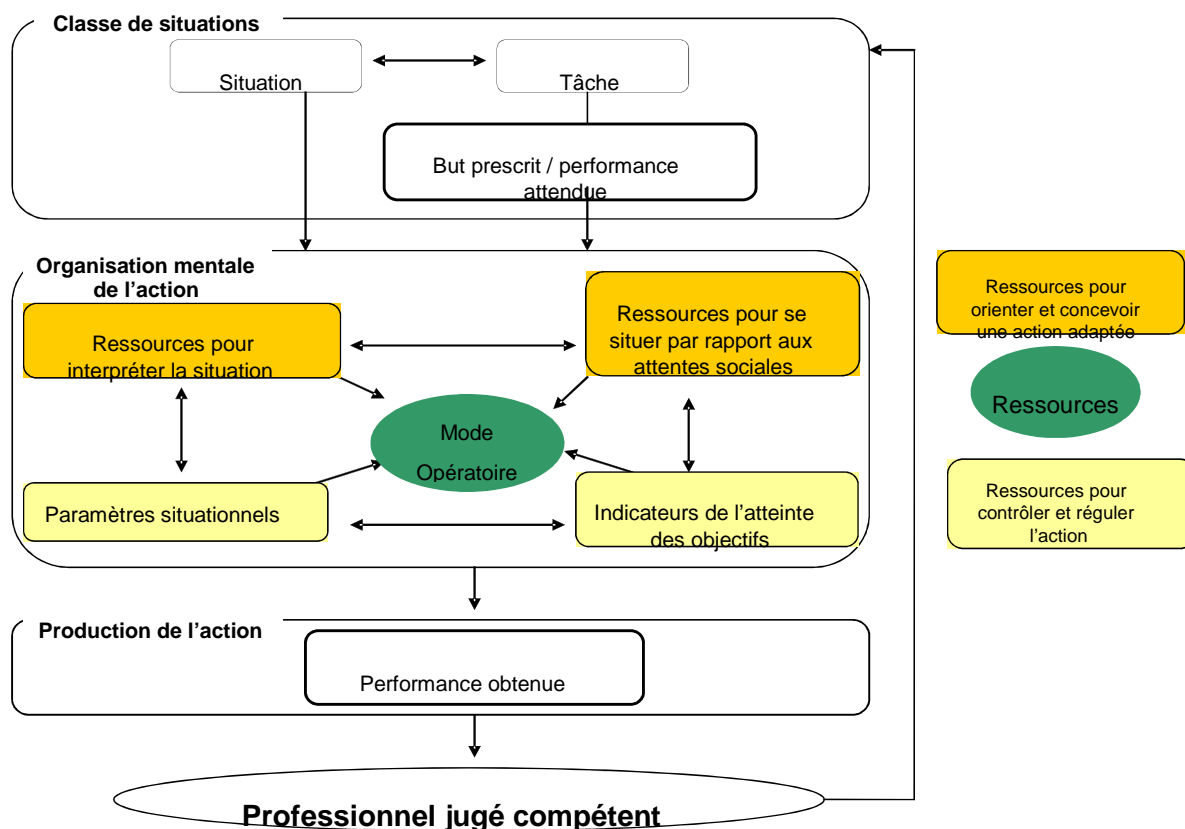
Classe de situations

Situation

Tâche

But prescrit / performance attendue

Organisation mentale de l'action

Ressources pour interpréter la situation

Ressources pour se situer par rapport aux attentes sociales

Mode Opératoire

Paramètres situationnels

Indicateurs de l'atteinte des objectifs

Ressources pour orienter et concevoir une action adaptée

Ressources

Ressources pour contrôler et réguler l'action

Production de l'action

Performance obtenue

Professionnel jugé compétent